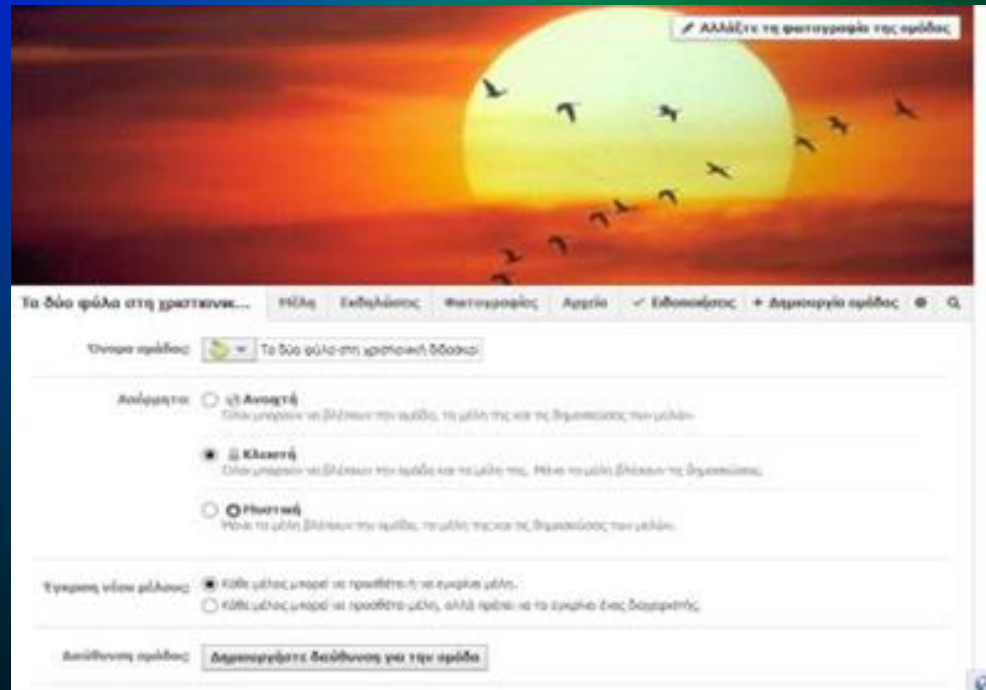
Αλλάξτε τη φωτογραφία της ομάδας

Τα δύο φύλα στη χριστιανικ... | Μέλη | Εκδηλώσεις | Φωτογραφίες | Αρχεία | ✓ Ειδοποιήσεις | + Δημιουργία ομάδας

Όνομα ομάδας: Τα δύο φύλα στη χριστιανική διδασκα

Απόρρητο: Ανοιχτή
Όλοι μπορούν να βλέπουν την ομάδα, τα μέλη της και τις δημοσιεύσεις των μελών.

Κλειστή
Όλοι μπορούν να βλέπουν την ομάδα και τα μέλη της. Μόνο τα μέλη βλέπουν τις δημοσιεύσεις.

Μυστική
Μόνο τα μέλη βλέπουν την ομάδα, τα μέλη της και τις δημοσιεύσεις των μελών.

Έγκριση νέου μέλους: Κάθε μέλος μπορεί να προσθέτει ή να εγκρίνει μέλη.
Κάθε μέλος μπορεί να προσθέτει μέλη, αλλά πρέπει να τα εγκρίνει ένας διαχειριστής.

Διεύθυνση ομάδας: Δημιουργήστε διεύθυνση για την ομάδα